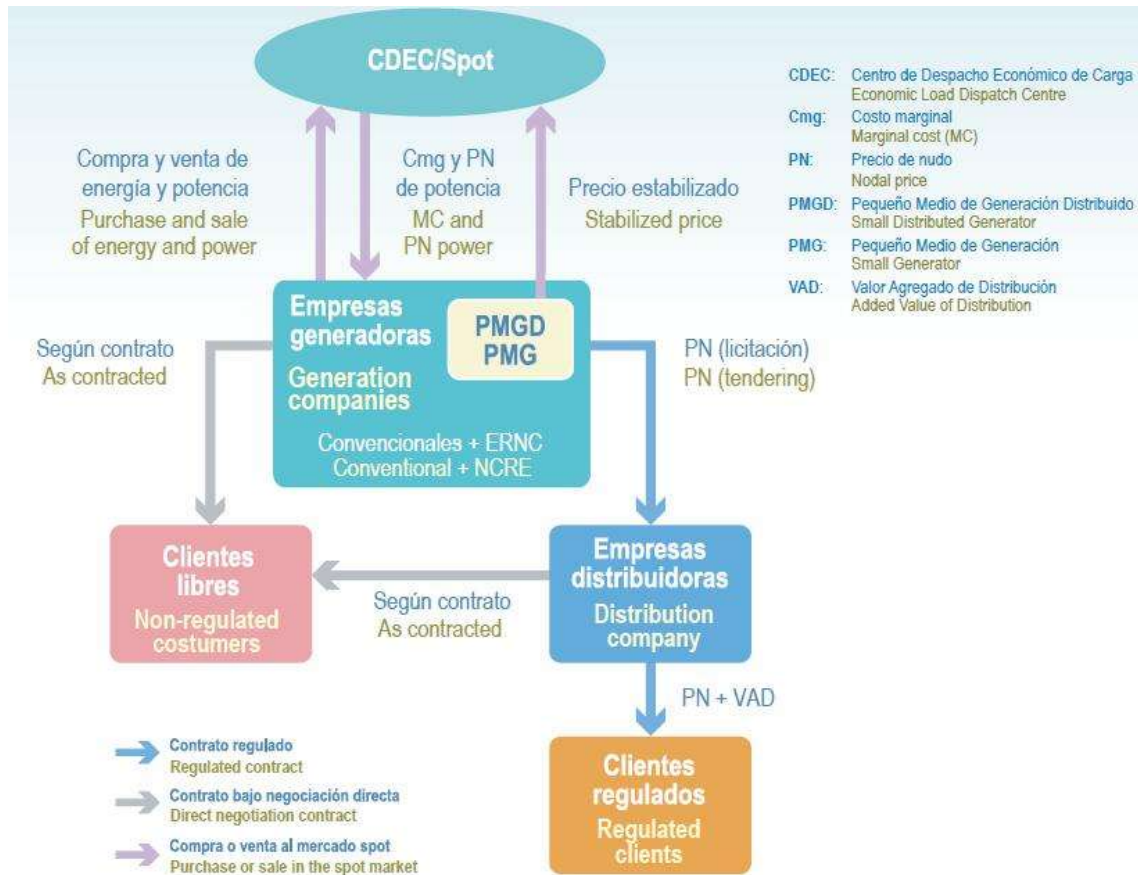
CDEC/Spot

CDEC: Centro de Despacho Económico de Carga
Economic Load Dispatch Centre
Cmg: Costo marginal
Marginal cost (MC)
PN: Precio de nudo
Nodal price
PMGD: Pequeño Medio de Generación Distribuido
Small Distributed Generator
PMG: Pequeño Medio de Generación
Small Generator
VAD: Valor Agregado de Distribución
Added Value of Distribution

Compra y venta de energía y potencia
Purchase and sale of energy and power

Cmg y PN de potencia
MC and PN power

Precio estabilizado
Stabilized price

Empresas generadoras
Generation companies

PMGD
PMG

Convencionales + ERNC
Conventional + NCRE

Según contrato
As contracted

PN (licitación)
PN (tendering)

Clientes libres
Non-regulated costumers

Según contrato
As contracted

Empresas distribuidoras
Distribution company

PN + VAD

Clientes regulados
Regulated clients

Contrato regulado
Regulated contract
Contrato bajo negociación directa
Direct negotiation contract
Compra o venta al mercado spot
Purchase or sale in the spot market